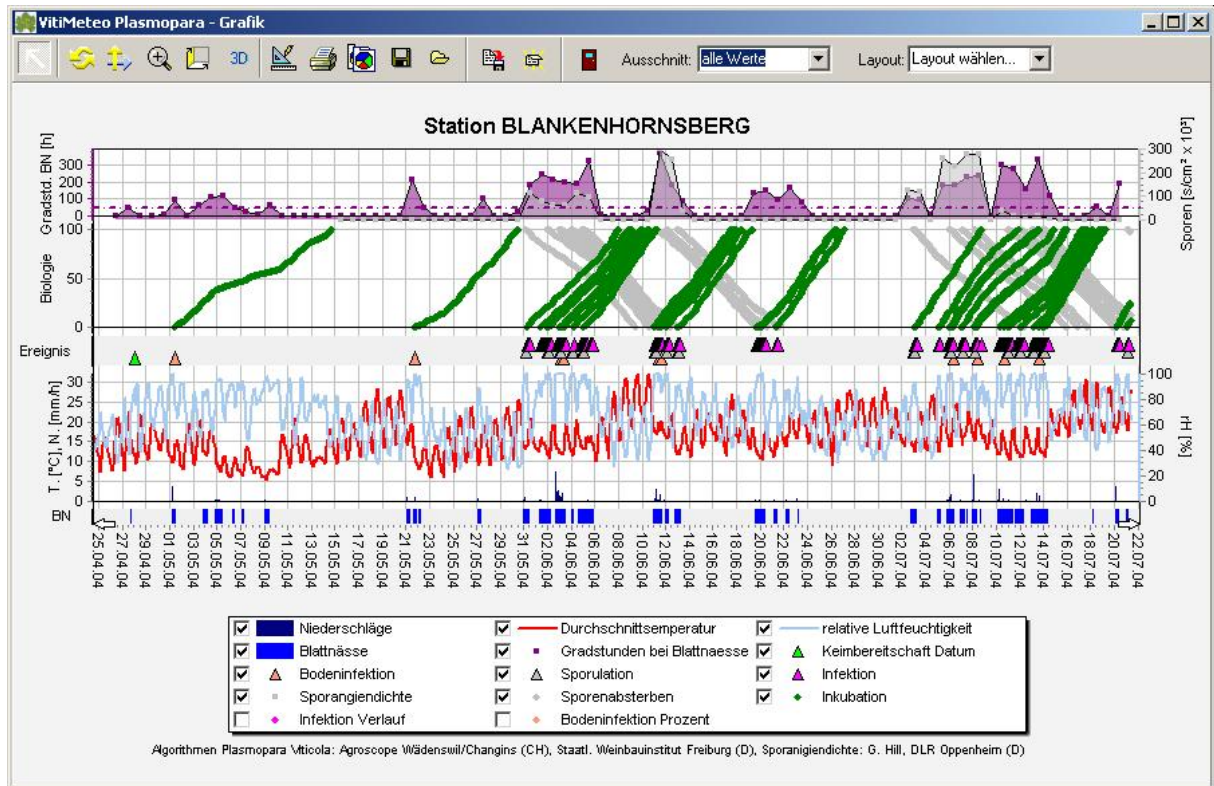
VitiMeteo Plasmopara - Grafik

3D

Ausschnitt: alle Werte

Layout: Layout wählen...

Station BLANKENHORNSBERG

Gradstd. BN [h]

300
200
100
0

300
200
100
0

Sporen [s/cm² x 10³]

Biologie

100
50
0

Ereignis

T. [°C], N. [mm/h]

30
25
20
15
10
5
0

100
80
60
40
20
0

rH [%]

BN

25.04.04
27.04.04
29.04.04
01.05.04
03.05.04
05.05.04
07.05.04
09.05.04
11.05.04
13.05.04
15.05.04
17.05.04
19.05.04
21.05.04
23.05.04
25.05.04
27.05.04
29.05.04
31.05.04
02.06.04
04.06.04
06.06.04
08.06.04
10.06.04
12.06.04
14.06.04
16.06.04
18.06.04
20.06.04
22.06.04
24.06.04
26.06.04
28.06.04
30.06.04
02.07.04
04.07.04
06.07.04
08.07.04
10.07.04
12.07.04
14.07.04
16.07.04
18.07.04
20.07.04
22.07.04

| | | |
|---|---|---|
| Niederschläge | Durchschnittsemperatur | relative Luftfeuchtigkeit |
| Blattnässe | Gradstunden bei Blattnaesse | Keimbereitschaft Datum |
| Bodeninfektion | Sporulation | Infektion |
| Sporangiendichte | Sporenabsterben | Inkubation |
| Infektion Verlauf | Bodeninfektion Prozent | |

Algorithmen Plasmopara Viticola: Agroscope Wädenswil/Changins (CH), Staatl. Weinbauinstitut Freiburg (D), Sporanigiendichte: G. Hill, DLR Oppenheim (D)